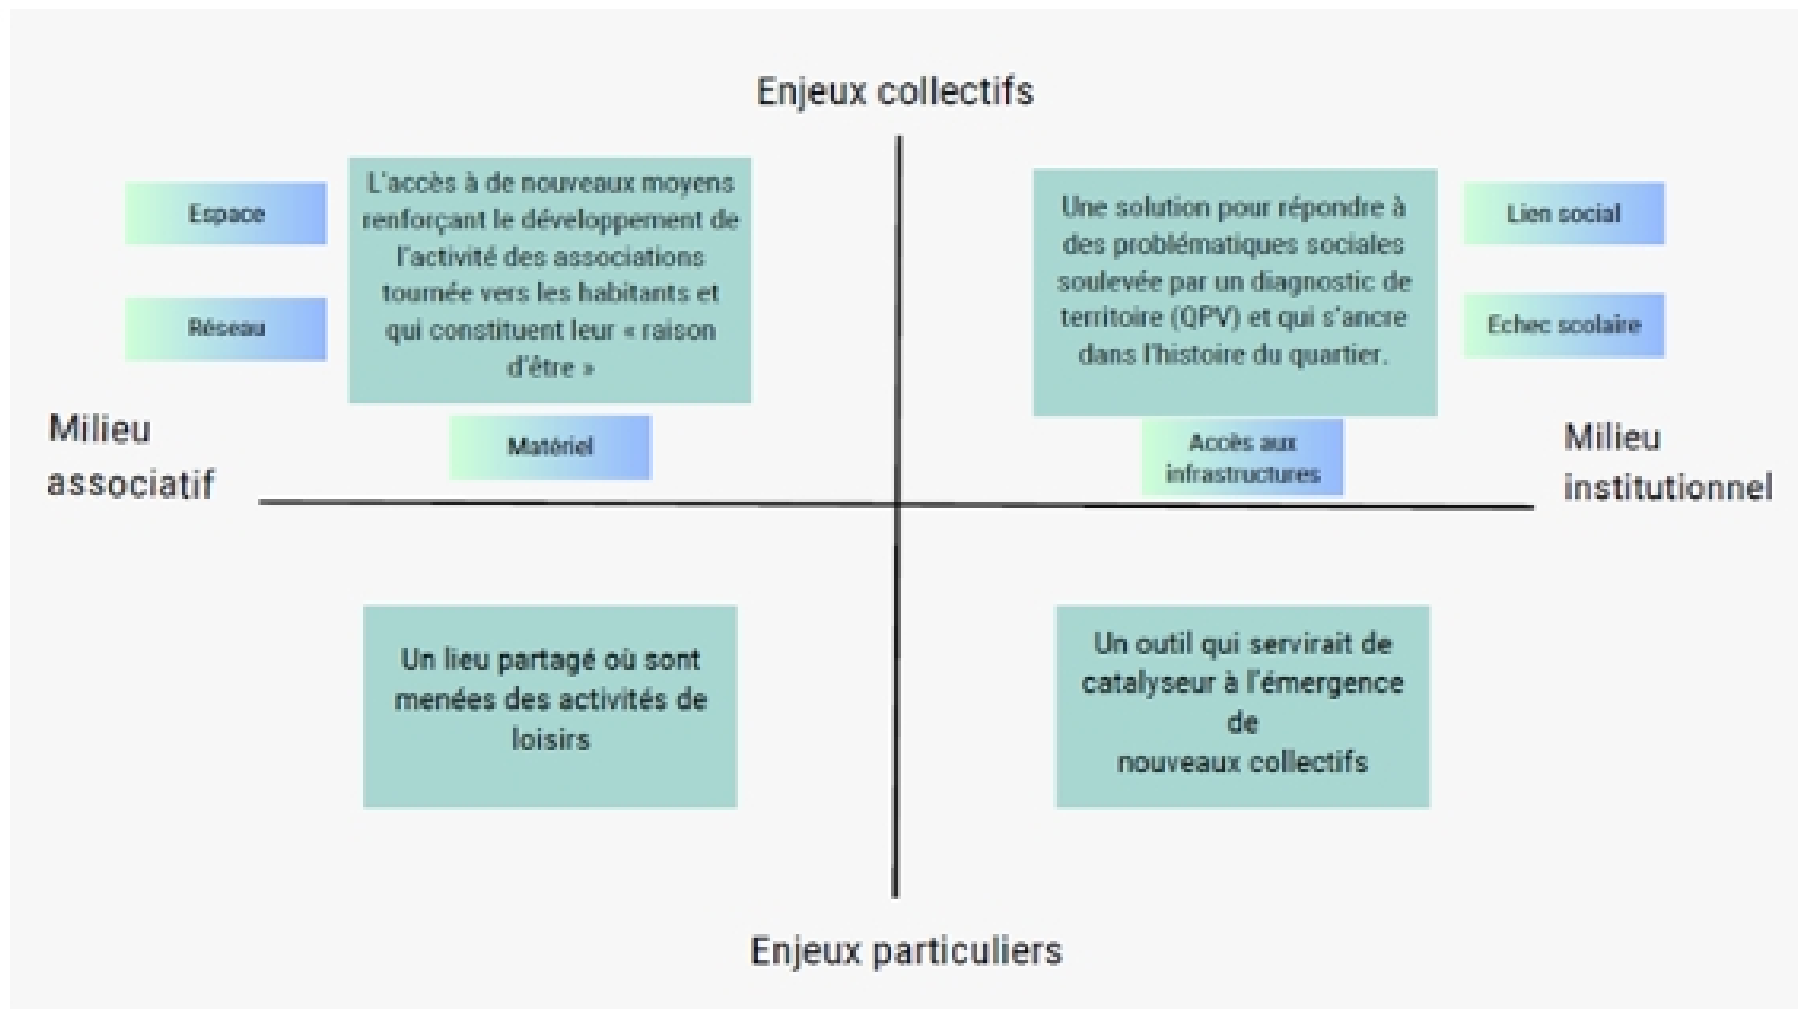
Enjeux collectifs

Espace

Réseau

L'accès à de nouveaux moyens renforçant le développement de l'activité des associations tournée vers les habitants et qui constituent leur « raison d'être »

Matériel

Une solution pour répondre à des problématiques sociales soulevée par un diagnostic de territoire (QPV) et qui s'ancre dans l'histoire du quartier.

Lien social

Echec scolaire

Accès aux infrastructures

Milieu associatif

Milieu institutionnel

Un lieu partagé où sont menées des activités de loisirs

Un outil qui servirait de catalyseur à l'émergence de nouveaux collectifs

Enjeux particuliers